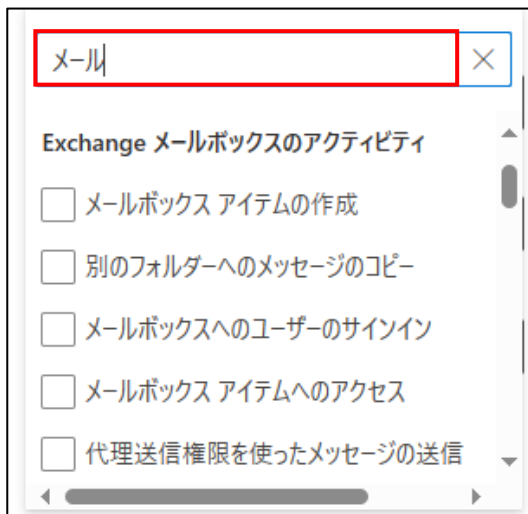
メール

Exchange メールボックスのアクティビティ

メールボックス アイテムの作成

別のフォルダーへのメッセージのコピー

メールボックスへのユーザーのサインイン

メールボックス アイテムへのアクセス

代理送信権限を使ったメッセージの送信